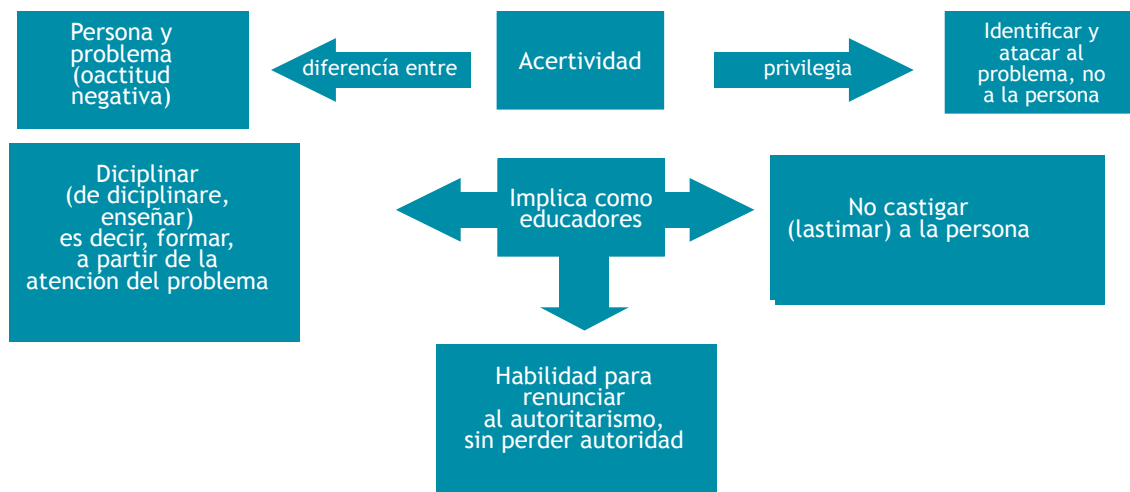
Persona y problema (oactitud negativa)

diferencia entre

Acertividad

privilegia

Identificar y atacar al problema, no a la persona

Diciplinar (de diciplinare, enseñar) es decir, formar, a partir de la atención del problema

Implica como educadores

No castigar (lastimar) a la persona

Habilidad para renunciar al autoritarismo, sin perder autoridad